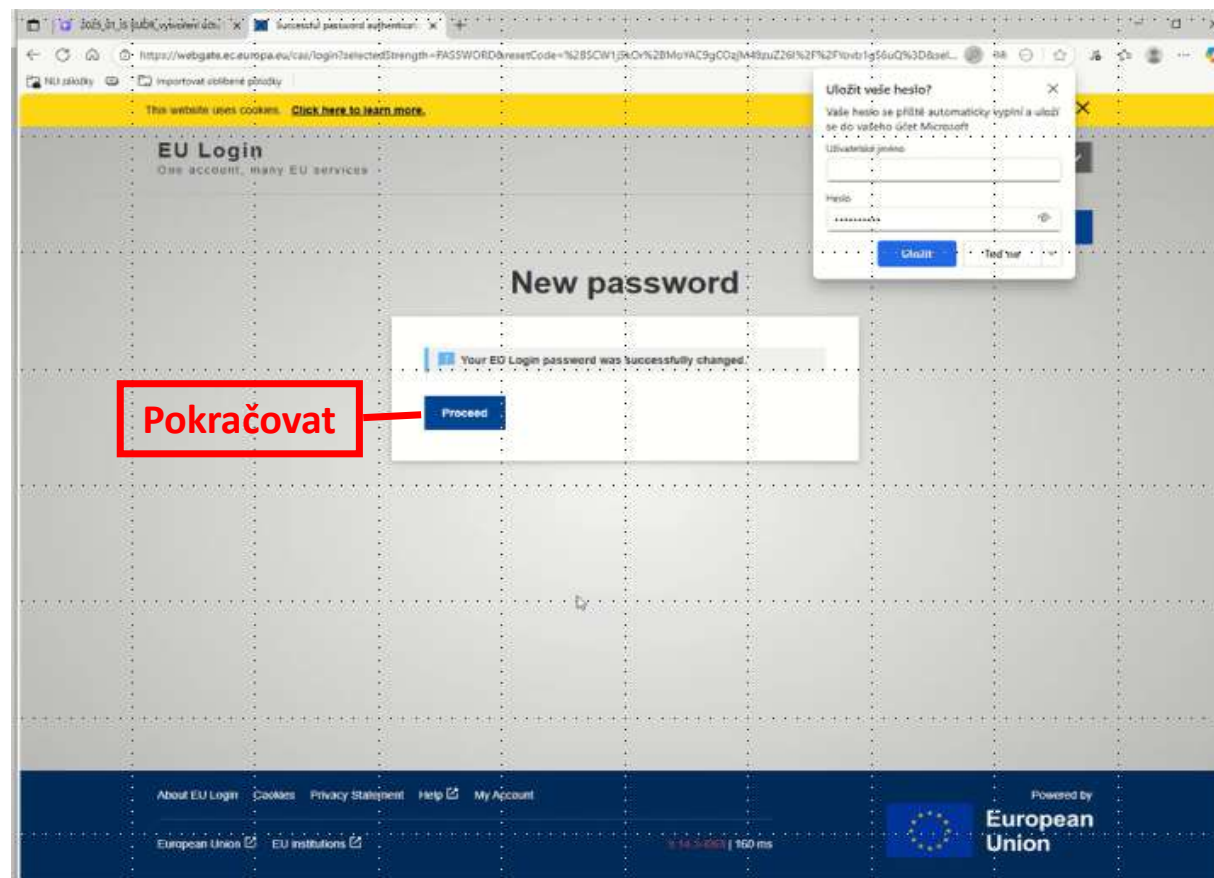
Successful password authentication

https://webgate.ec.europa.eu/cas/login?selectedStrength=PASSWORD&resetCode=%2BSCW1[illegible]

NU záložky
Importovat oblíbené položky

This website uses cookies. Click here to learn more.

EU Login
One account, many EU services

Uložit vaše heslo?
Vaše heslo se příště automaticky vyplní a uloží se do vašeho účet Microsoft
Uživatelské jméno
Heslo
Uložit
Teď ne

New password

Your EU Login password was successfully changed.

Pokračovat

Proceed

About EU Login Cookies Privacy Statement Help My Account

European Union EU institutions

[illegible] | 160 ms

Powered by
European Union